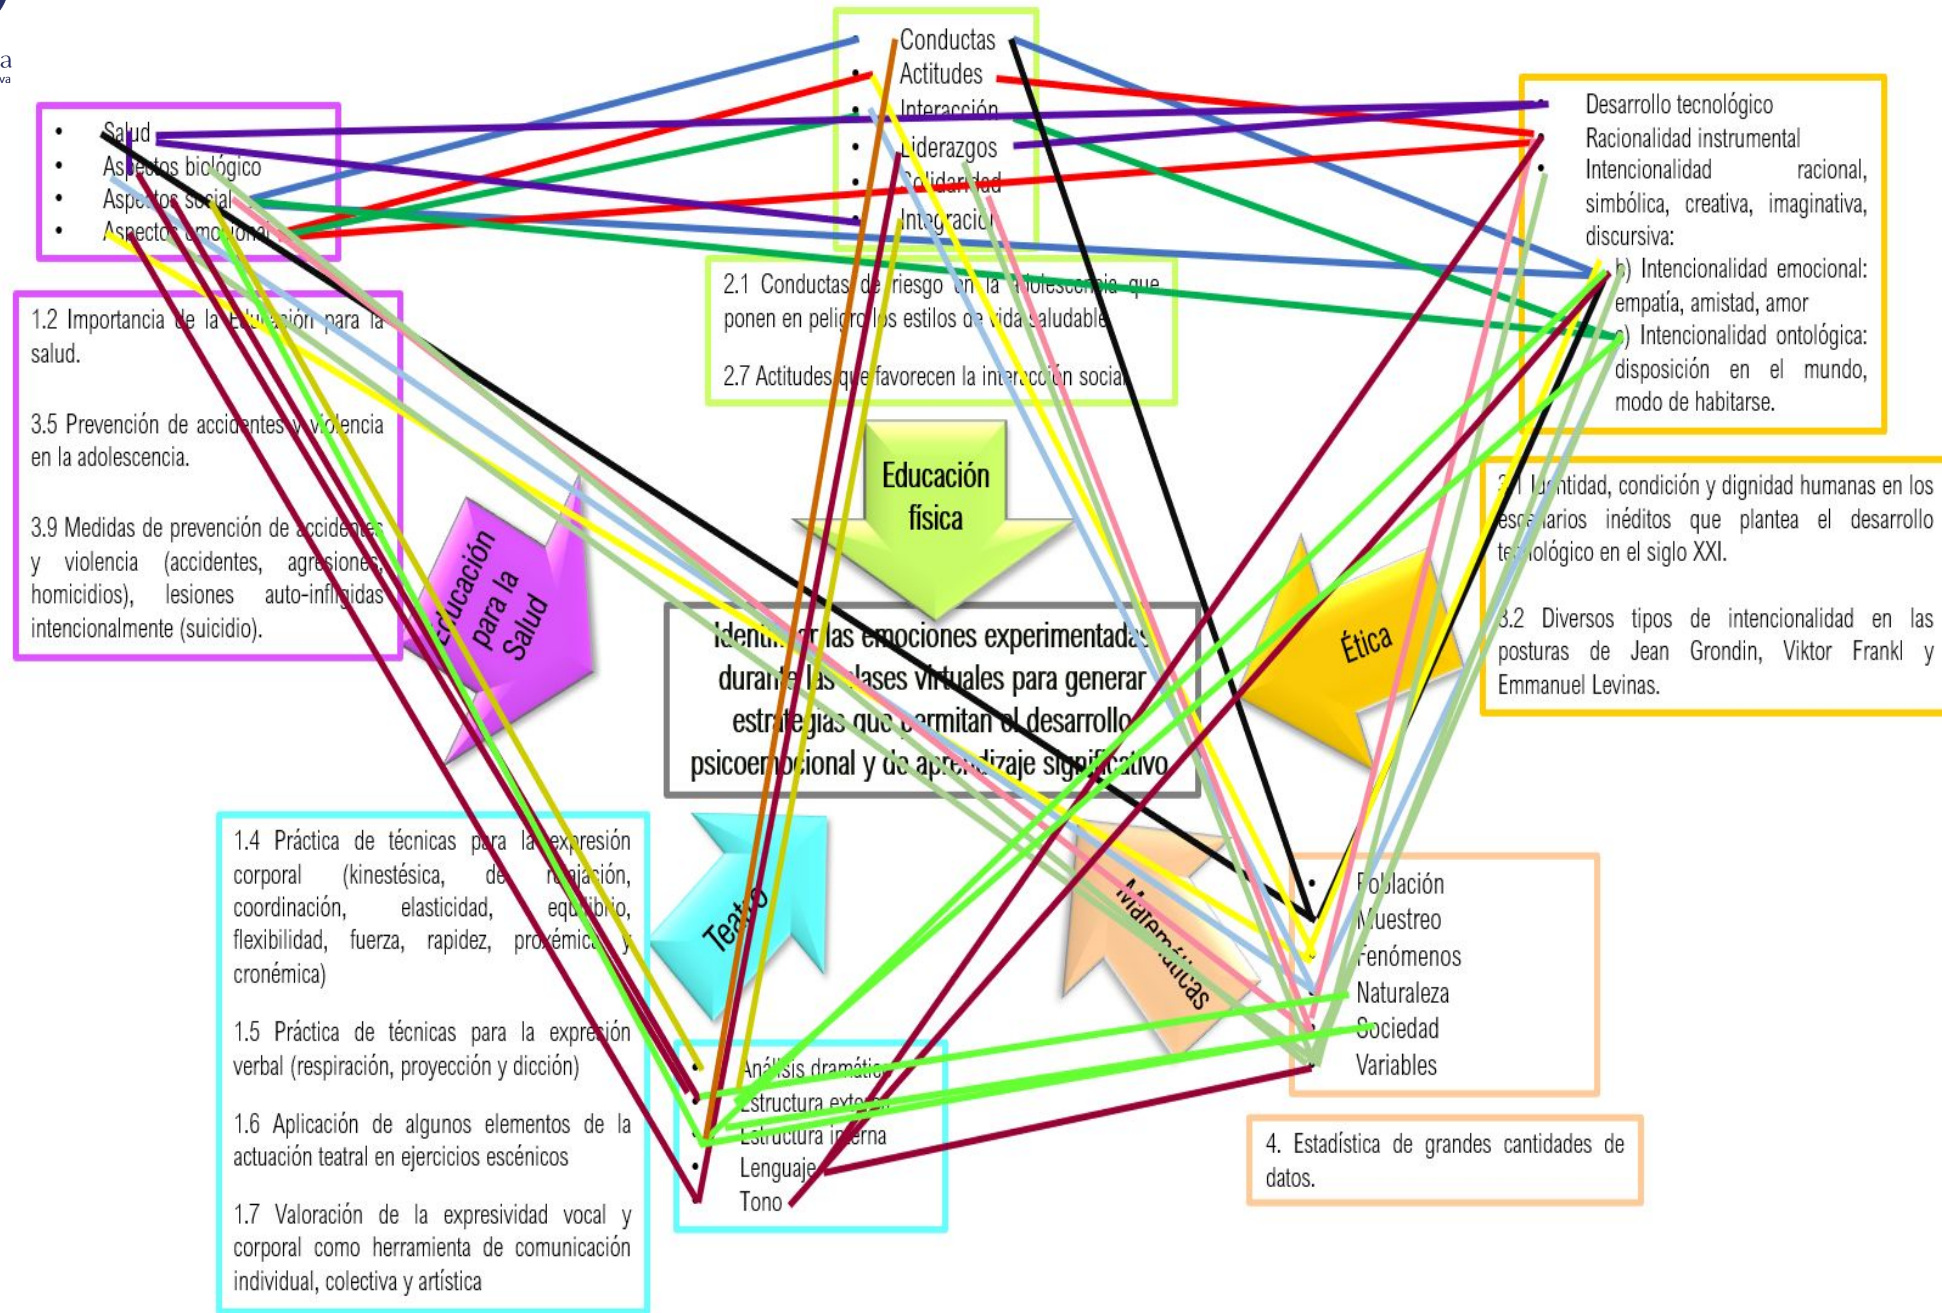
a

- Salud
- Aspectos biológico
- Aspectos social
- Aspectos emocional

1.2 Importancia de la Educación para la salud.

3.5 Prevención de accidentes y violencia en la adolescencia.

3.9 Medidas de prevención de accidentes y violencia (accidentes, agresiones, homicidios), lesiones auto-infligidas intencionalmente (suicidio).

Educación para la Salud

- Conductas
- Actitudes
- Interacción
- Liderazgos
- Solidaridad
- Integración

2.1 Conductas de riesgo en la adolescencia que ponen en peligro los estilos de vida saludable

2.7 Actitudes que favorecen la interacción social

Educación física

- Desarrollo tecnológico
- Racionalidad instrumental
- Intencionalidad racional, simbólica, creativa, imaginativa, discursiva:

b) Intencionalidad emocional: empatía, amistad, amor

c) Intencionalidad ontológica: disposición en el mundo, modo de habitarse.

3.1 Identidad, condición y dignidad humanas en los escenarios inéditos que plantea el desarrollo tecnológico en el siglo XXI.

3.2 Diversos tipos de intencionalidad en las posturas de Jean Grondin, Viktor Frankl y Emmanuel Levinas.

Ética

Identificar las emociones experimentadas durante las clases virtuales para generar estrategias que permitan el desarrollo psicoemocional y de aprendizaje significativo

1.4 Práctica de técnicas para la expresión corporal (kinestésica, de relajación, coordinación, elasticidad, equilibrio, flexibilidad, fuerza, rapidez, proxémica y cronémica)

1.5 Práctica de técnicas para la expresión verbal (respiración, proyección y dicción)

1.6 Aplicación de algunos elementos de la actuación teatral en ejercicios escénicos

1.7 Valoración de la expresividad vocal y corporal como herramienta de comunicación individual, colectiva y artística

Teatro

- Análisis dramático
- Estructura externa
- Estructura interna
- Lenguaje
- Tono

Matemáticas

- Población
- Muestreo
- Fenómenos
- Naturaleza
- Sociedad
- Variables

4. Estadística de grandes cantidades de datos.